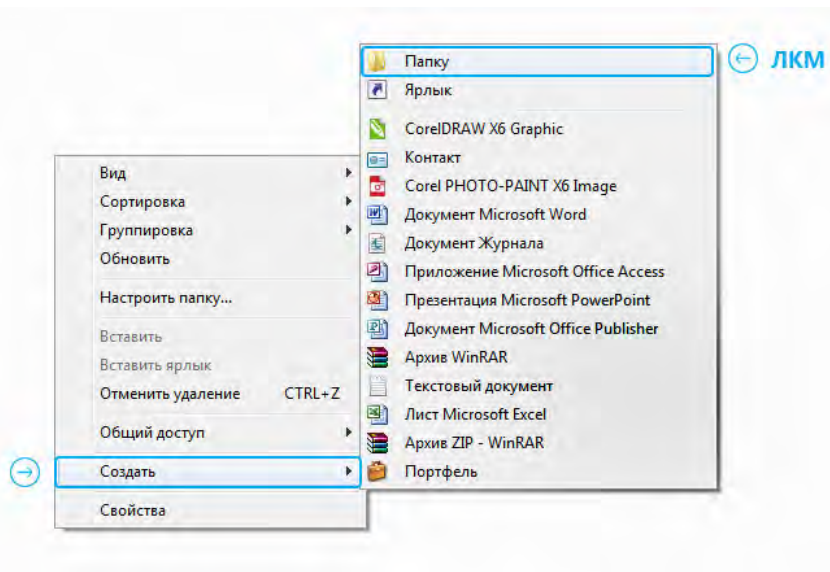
Вид
Сортировка
Группировка
Обновить
Настроить папку...
Вставить
Вставить ярлык
Отменить удаление CTRL+Z
Общий доступ
Создать
Свойства

Папку
Ярлык
CorelDRAW X6 Graphic
Контакт
Corel PHOTO-PAINT X6 Image
Документ Microsoft Word
Документ Журнала
Приложение Microsoft Office Access
Презентация Microsoft PowerPoint
Документ Microsoft Office Publisher
Архив WinRAR
Текстовый документ
Лист Microsoft Excel
Архив ZIP - WinRAR
Портфель

ЛКМ